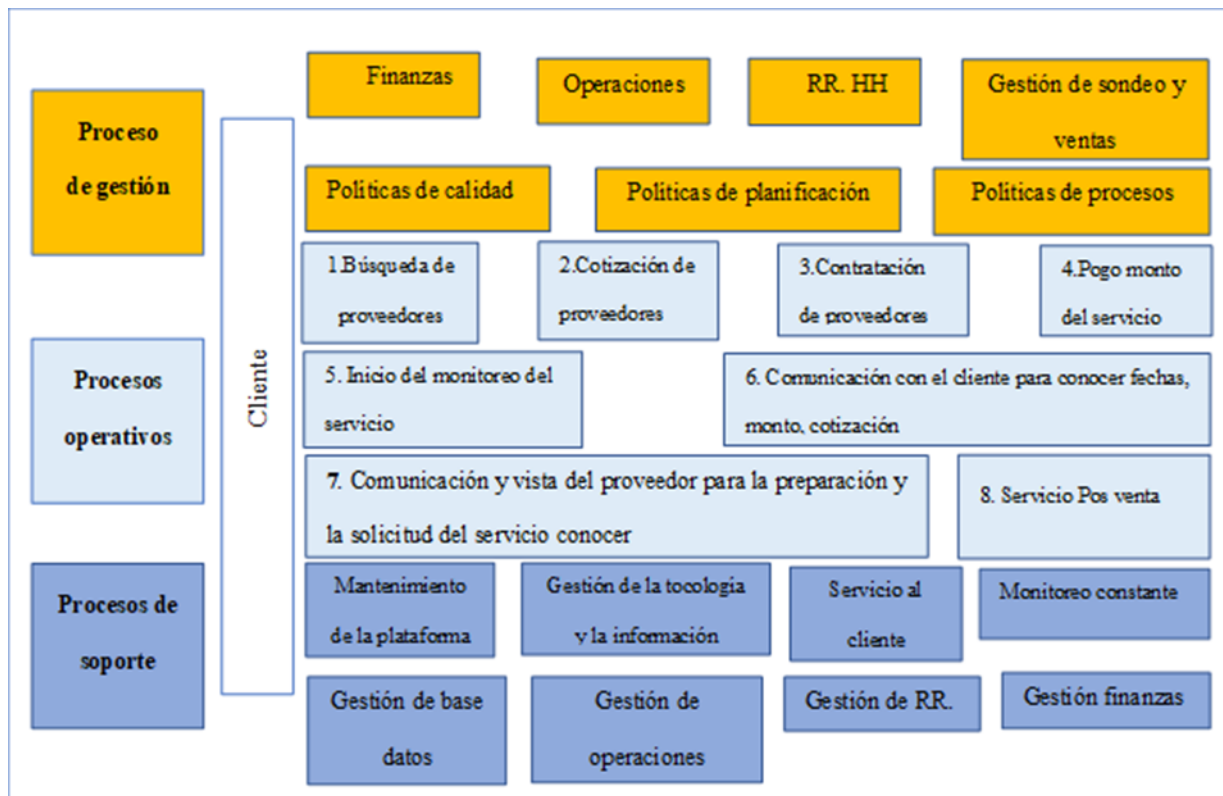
Proceso de gestión

Cliente

Finanzas

Operaciones

RR. HH

Gestión de sondeo y ventas

Políticas de calidad

Políticas de planificación

Políticas de procesos

Procesos operativos

1.Búsqueda de proveedores

2.Cotización de proveedores

3.Contratación de proveedores

4.Pogo monto del servicio

5. Inicio del monitoreo del servicio

6. Comunicación con el cliente para conocer fechas, monto, cotización

7. Comunicación y vista del proveedor para la preparación y la solicitud del servicio conocer

8. Servicio Pos venta

Procesos de soporte

Mantenimiento de la plataforma

Gestión de la tocologia y la información

Servicio al cliente

Monitoreo constante

Gestión de base datos

Gestión de operaciones

Gestión de RR.

Gestión finanzas